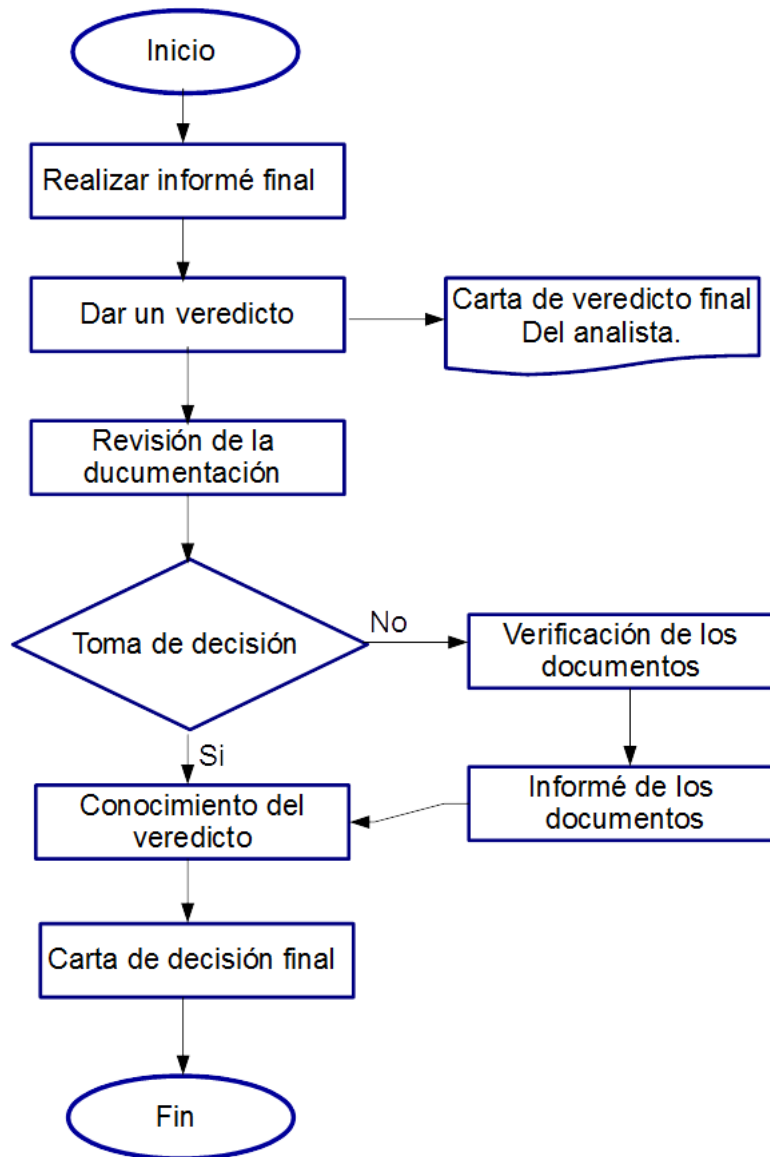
Inicio

Realizar informé final

Dar un veredicto

Carta de veredicto final Del analista.

Revisión de la ducumentación

Toma de decisión

No

Verificación de los documentos

Si

Informé de los documentos

Conocimiento del veredicto

Carta de decisión final

Fin